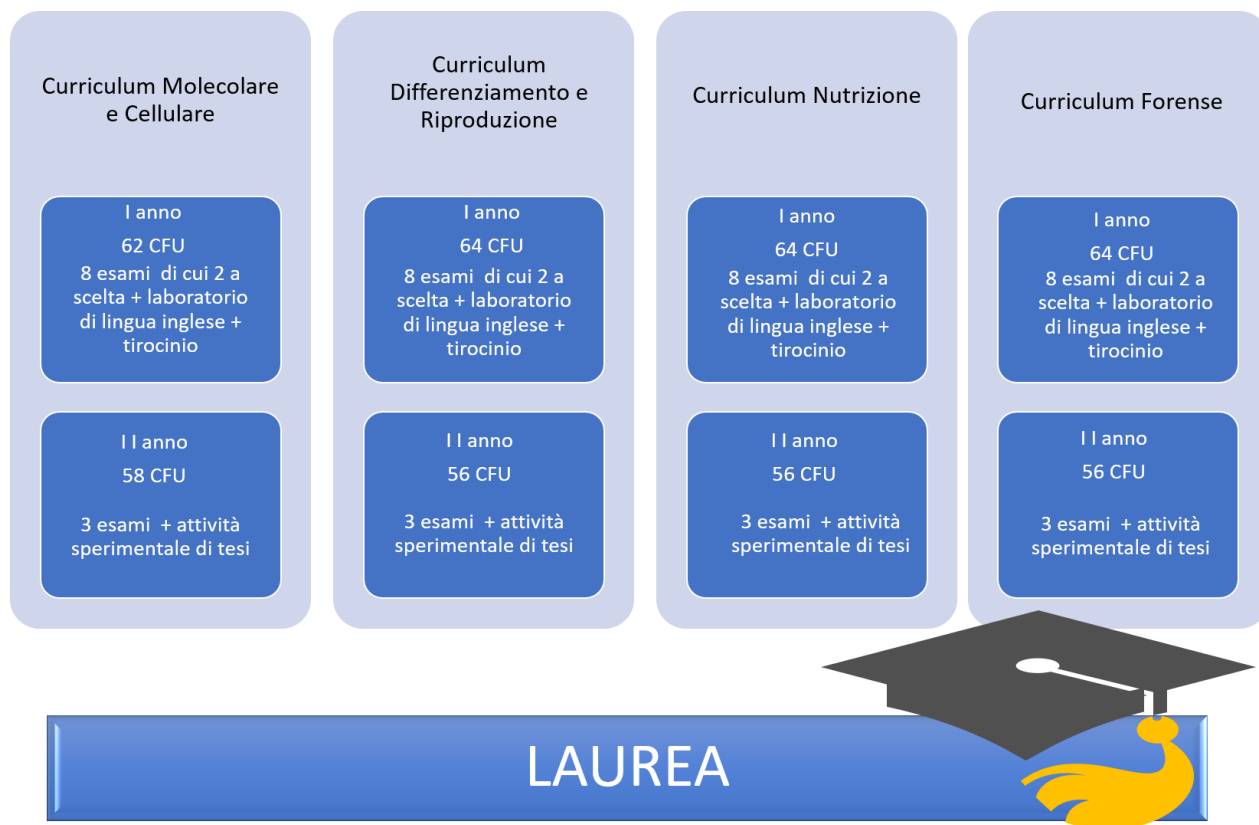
Curriculum Molecolare e Cellulare

I anno
62 CFU
8 esami di cui 2 a scelta + laboratorio di lingua inglese + tirocinio

I I anno
58 CFU
3 esami + attività sperimentale di tesi

Curriculum Differenziamento e Riproduzione

I anno
64 CFU
8 esami di cui 2 a scelta + laboratorio di lingua inglese + tirocinio

I I anno
56 CFU
3 esami + attività sperimentale di tesi

Curriculum Nutrizione

I anno
64 CFU
8 esami di cui 2 a scelta + laboratorio di lingua inglese + tirocinio

I I anno
56 CFU
3 esami + attività sperimentale di tesi

Curriculum Forense

I anno
64 CFU
8 esami di cui 2 a scelta + laboratorio di lingua inglese + tirocinio

I I anno
56 CFU
3 esami + attività sperimentale di tesi

LAUREA